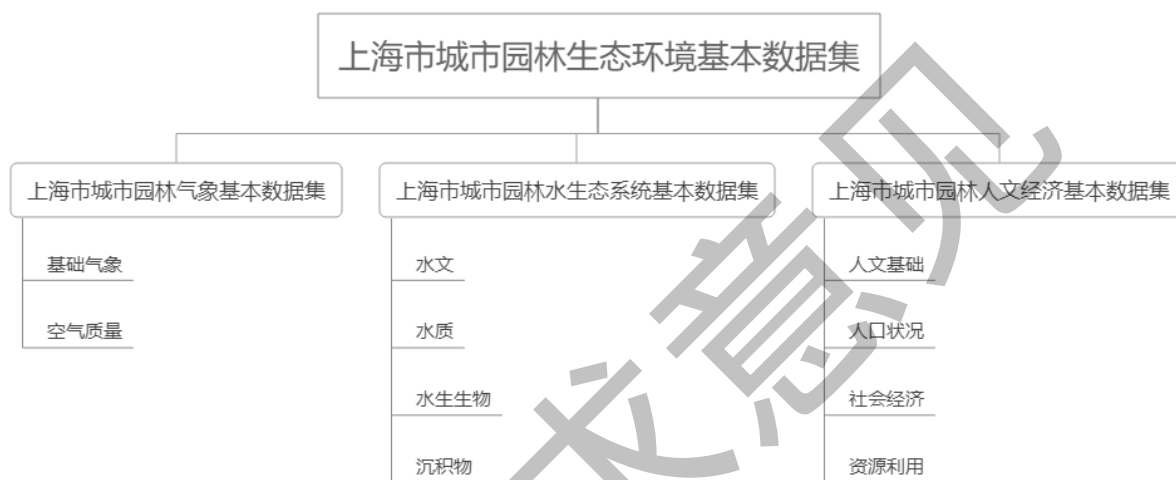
上海市城市园林生态环境基本数据集

上海市城市园林气象基本数据集

基础气象

空气质量

上海市城市园林水生态系统基本数据集

水文

水质

水生生物

沉积物

上海市城市园林人文经济基本数据集

人文基础

人口状况

社会经济

资源利用

征求意见